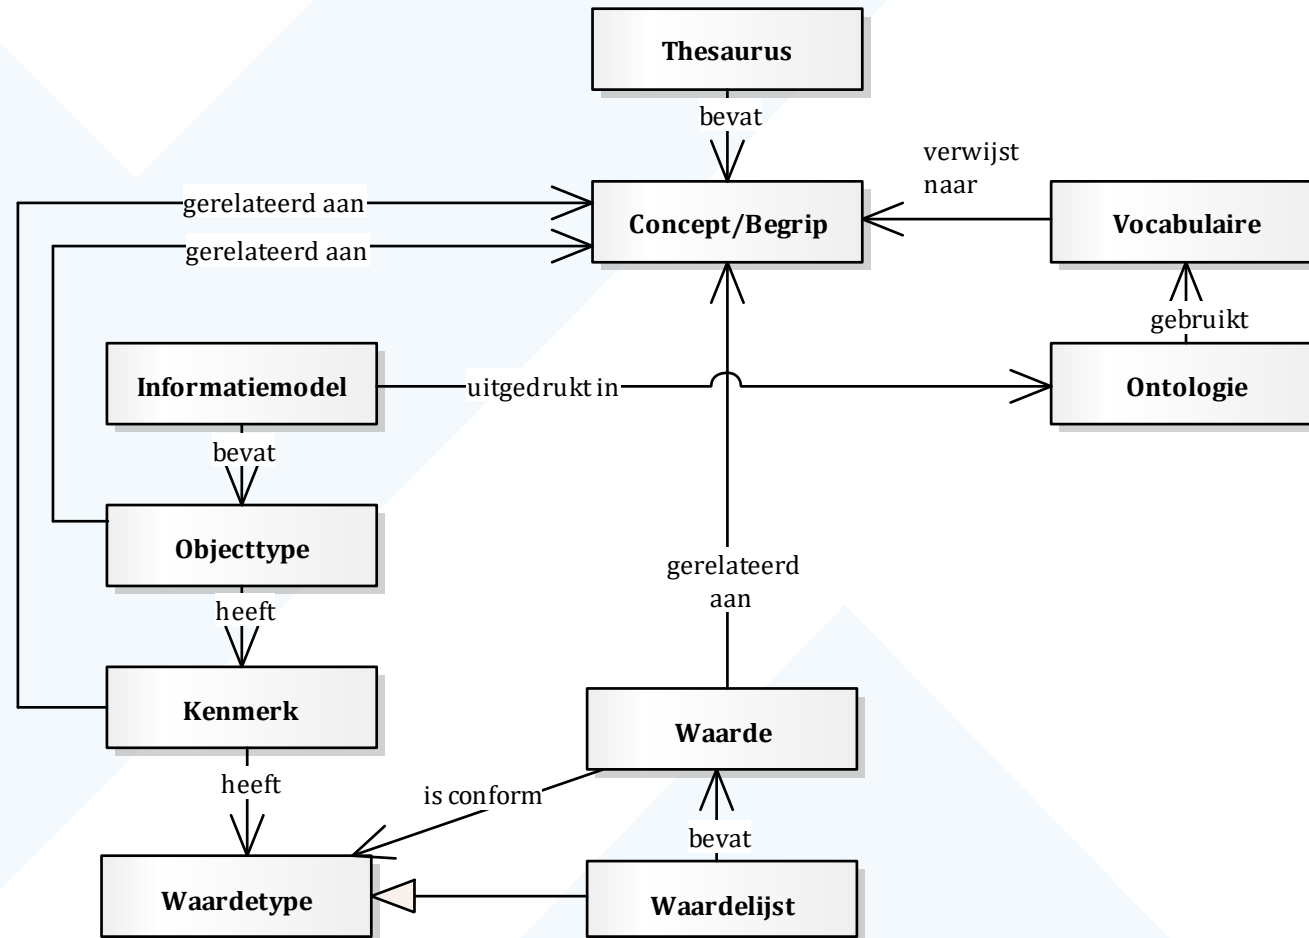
Thesaurus

bevat

verwijst naar

gerelateerd aan

Concept/Begrip

Vocabulaire

gerelateerd aan

gebruikt

Informatiemodel

uitgedrukt in

Ontologie

bevat

Objecttype

gerelateerd aan

heeft

Kenmerk

Waarde

heeft

is conform

bevat

Waardetype

Waardelijst